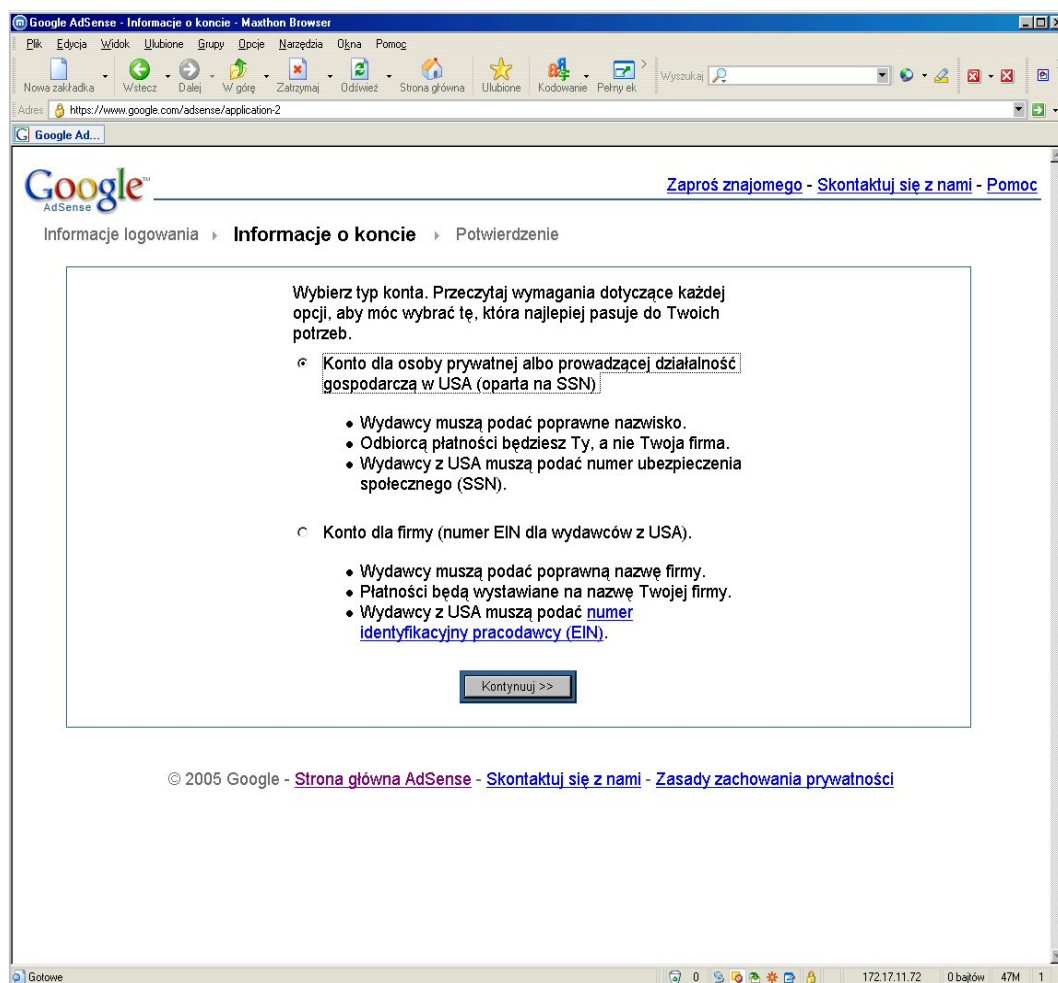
Google AdSense - Informacje o koncie - Maxthon Browser

Plik Edycja Widok Ulubione Grupy Opcje Narzędzia Okna Pomoc

Nowa zakładka Wstecz Dalej W górę Zatrzymaj Odśwież Strona główna Ulubione Kodowanie Pełny ek Wyszukaj

Adres https://www.google.com/adsense/application-2

Google Ad...

Google AdSense

Zaproś znajomego - Skontaktuj się z nami - Pomoc

Informacje logowania › Informacje o koncie › Potwierdzenie

Wybierz typ konta. Przeczytaj wymagania dotyczące każdej opcji, aby móc wybrać tę, która najlepiej pasuje do Twoich potrzeb.

Konto dla osoby prywatnej albo prowadzącej działalność gospodarczą w USA (oparta na SSN)

- Wydawcy muszą podać poprawne nazwisko.
- Odbiorcą płatności będziesz Ty, a nie Twoja firma.
- Wydawcy z USA muszą podać numer ubezpieczenia społecznego (SSN).

Konto dla firmy (numer EIN dla wydawców z USA).

- Wydawcy muszą podać poprawną nazwę firmy.
- Płatności będą wystawiane na nazwę Twojej firmy.
- Wydawcy z USA muszą podać numer identyfikacyjny pracodawcy (EIN).

Kontynuuj >>

© 2005 Google - Strona główna AdSense - Skontaktuj się z nami - Zasady zachowania prywatności

Gotowe

0 172.17.11.72 0 bajtów 47M 1